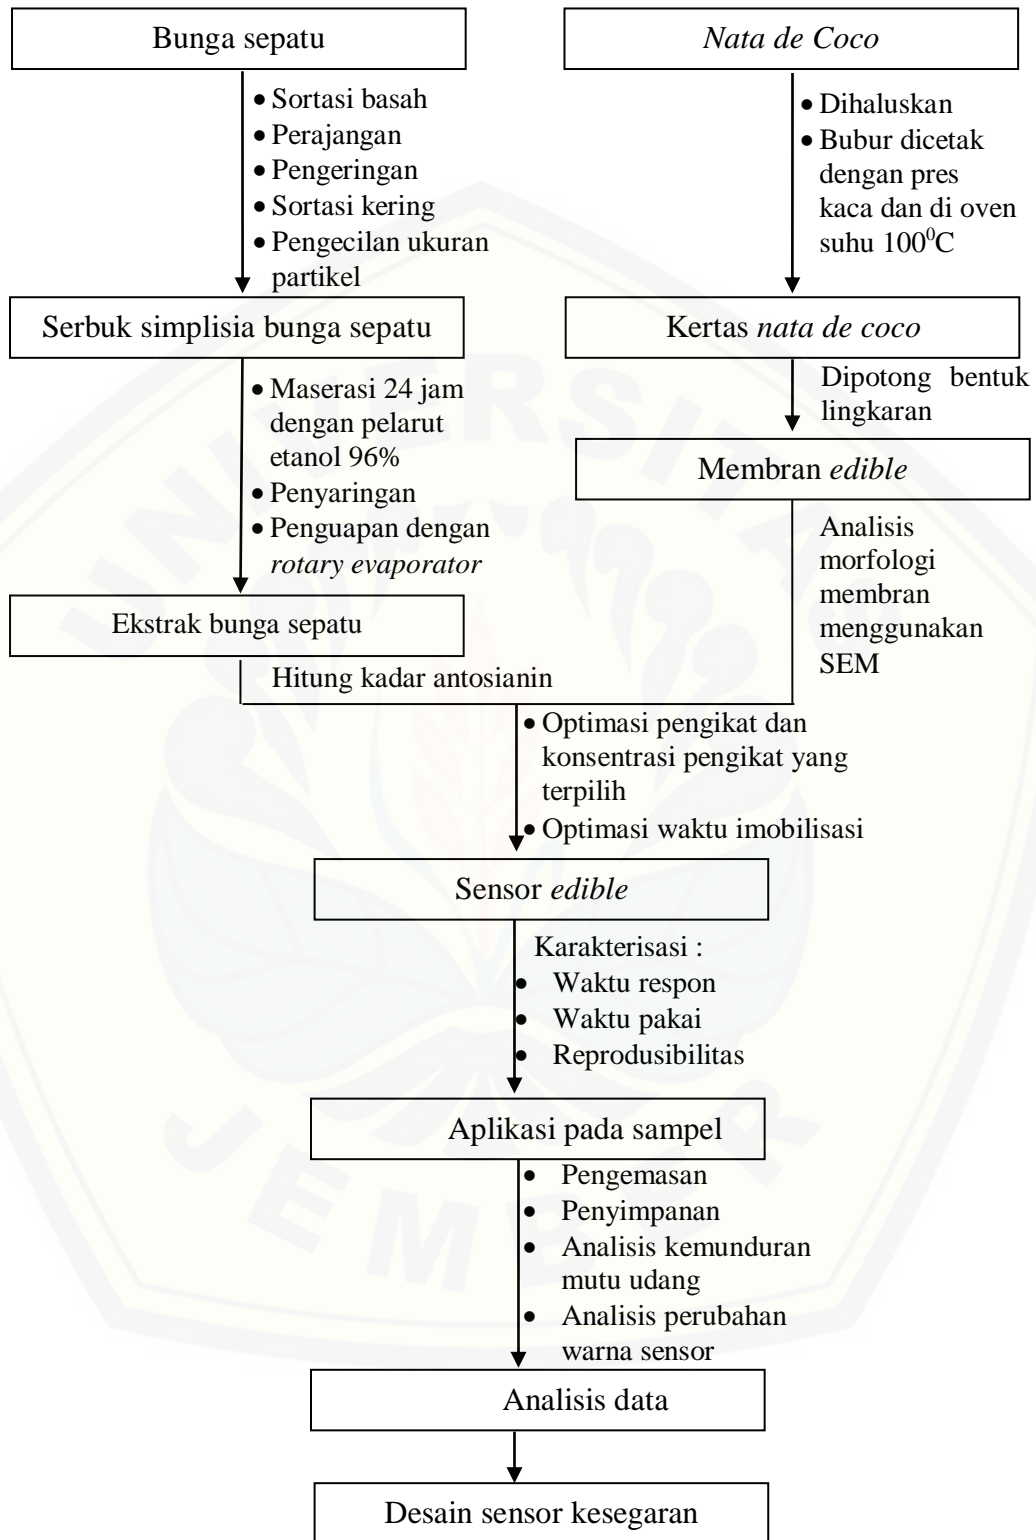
Bunga sepatu

- Sortasi basah
- Perajangan
- Pengeringan
- Sortasi kering
- Pengecilan ukuran partikel

Serbuk simplisia bunga sepatu

- Maserasi 24 jam dengan pelarut etanol 96%
- Penyaringan
- Penguapan dengan *rotary evaporator*

Ekstrak bunga sepatu

Hitung kadar antosianin

*Nata de Coco*

- Dihaluskan
- Bubur dicetak dengan pres kaca dan di oven suhu $100^0C$

Kertas *nata de coco*

Dipotong bentuk lingkaran

Membran *edible*

Analisis morfologi membran menggunakan SEM

- Optimasi pengikat dan konsentrasi pengikat yang terpilih
- Optimasi waktu imobilisasi

Sensor *edible*

Karakterisasi :
- Waktu respon
- Waktu pakai
- Reprodusibilitas

Aplikasi pada sampel

- Pengemasan
- Penyimpanan
- Analisis kemunduran mutu udang
- Analisis perubahan warna sensor

Analisis data

Desain sensor kesegaran